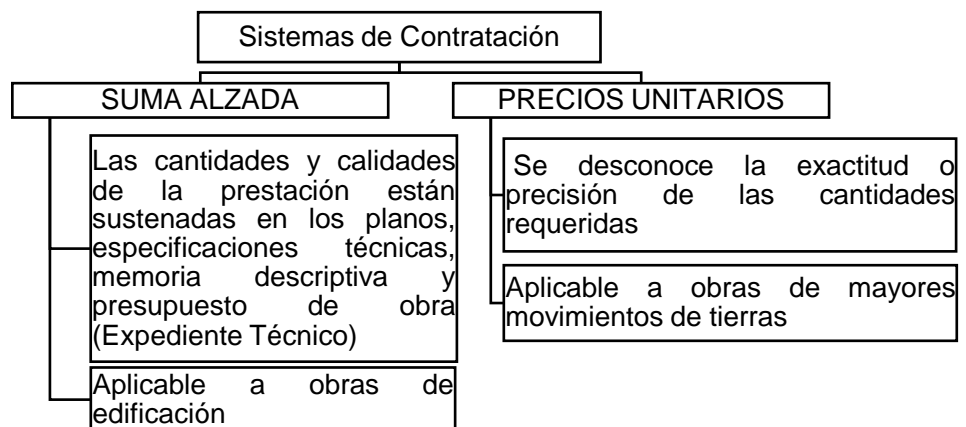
Sistemas de Contratación

SUMA ALZADA

Las cantidades y calidades de la prestación están sustenadas en los planos, especificaciones técnicas, memoria descriptiva y presupuesto de obra (Expediente Técnico)

Aplicable a obras de edificación

PRECIOS UNITARIOS

Se desconoce la exactitud o precisión de las cantidades requeridas

Aplicable a obras de mayores movimientos de tierras